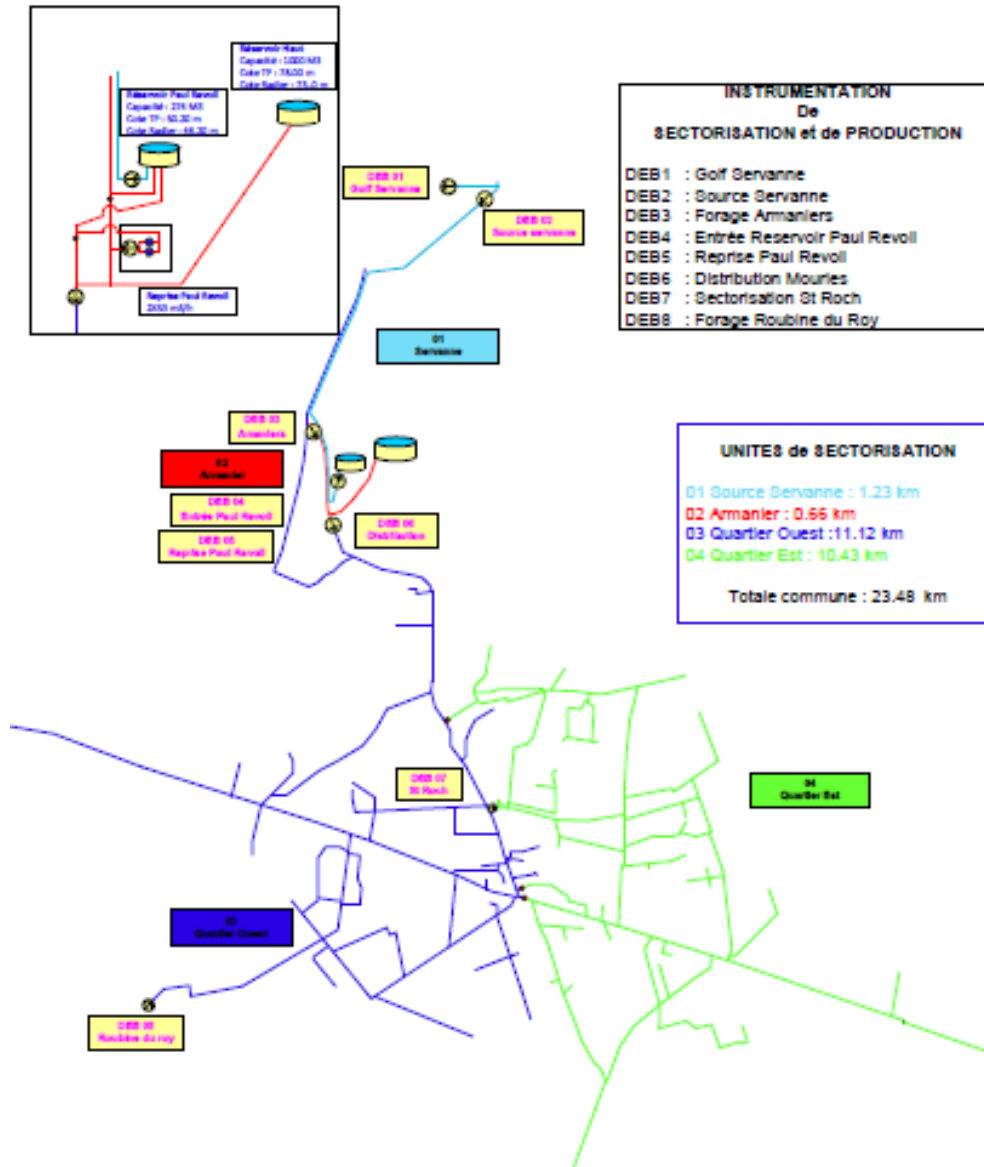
Réservoir Haut
Capacité : 1000 M3
Cote TP : 78.00 m
Cote Radier : 73.0 m

Réservoir Paul Revoil
Capacité : 225 M3
Cote TP : 50.30 m
Cote Radier : 46.30 m

Reprise Paul Revoil
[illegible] m3/h

INSTRUMENTATION
De
SECTORISATION et de PRODUCTION

DEB1 : Golf Servanne
DEB2 : Source Servanne
DEB3 : Forage Armaniers
DEB4 : Entrée Reservoir Paul Revoil
DEB5 : Reprise Paul Revoil
DEB6 : Distribution Mouries
DEB7 : Sectorisation St Roch
DEB8 : Forage Roubine du Roy

DEB 01
Golf Servanne

DEB 02
Source servanne

01
Servanne

DEB 03
Armaniers

02
Armanier

DEB 04
Entrée Paul Revoil

DEB 05
Reprise Paul Revoil

DEB 06
Distribution

UNITES de SECTORISATION

01 Source Servanne : 1.23 km
02 Armanier : 0.66 km
03 Quartier Ouest : 11.12 km
04 Quartier Est : 10.43 km

Totale commune : 23.48 km

DEB 07
St Roch

04
Quartier Est

03
Quartier Ouest

DEB 08
Roubine du roy